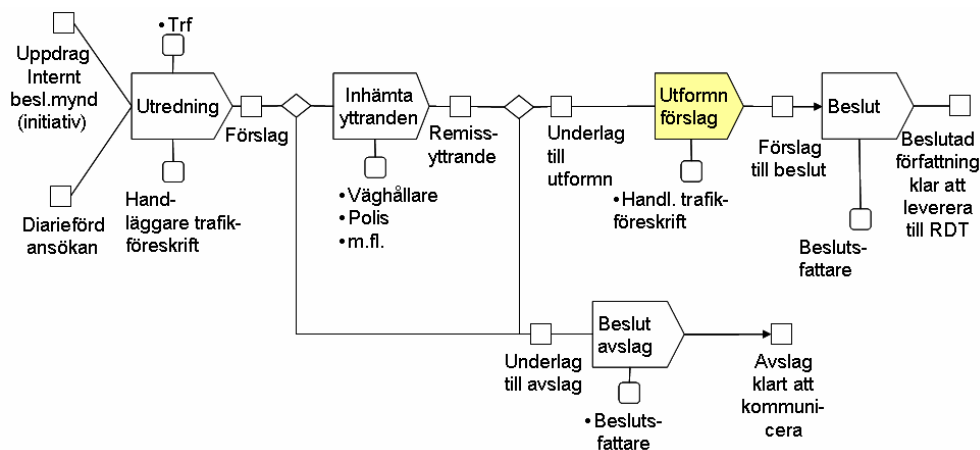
Uppdrag Internt besl.mynd (initiativ)

Diarieförd ansökan

• Trf

Utredning

Handläggare trafikföreskrift

Förslag

Inhämta yttranden

• Väghållare
• Polis
• m.fl.

Remissyttrande

Underlag till utformn

Utformn förslag

• Handl. trafikföreskrift

Förslag till beslut

Beslut

Beslutsfattare

Beslutad författning klar att leverera till RDT

Underlag till avslag

Beslut avslag

• Beslutsfattare

Avslag klart att kommunicera